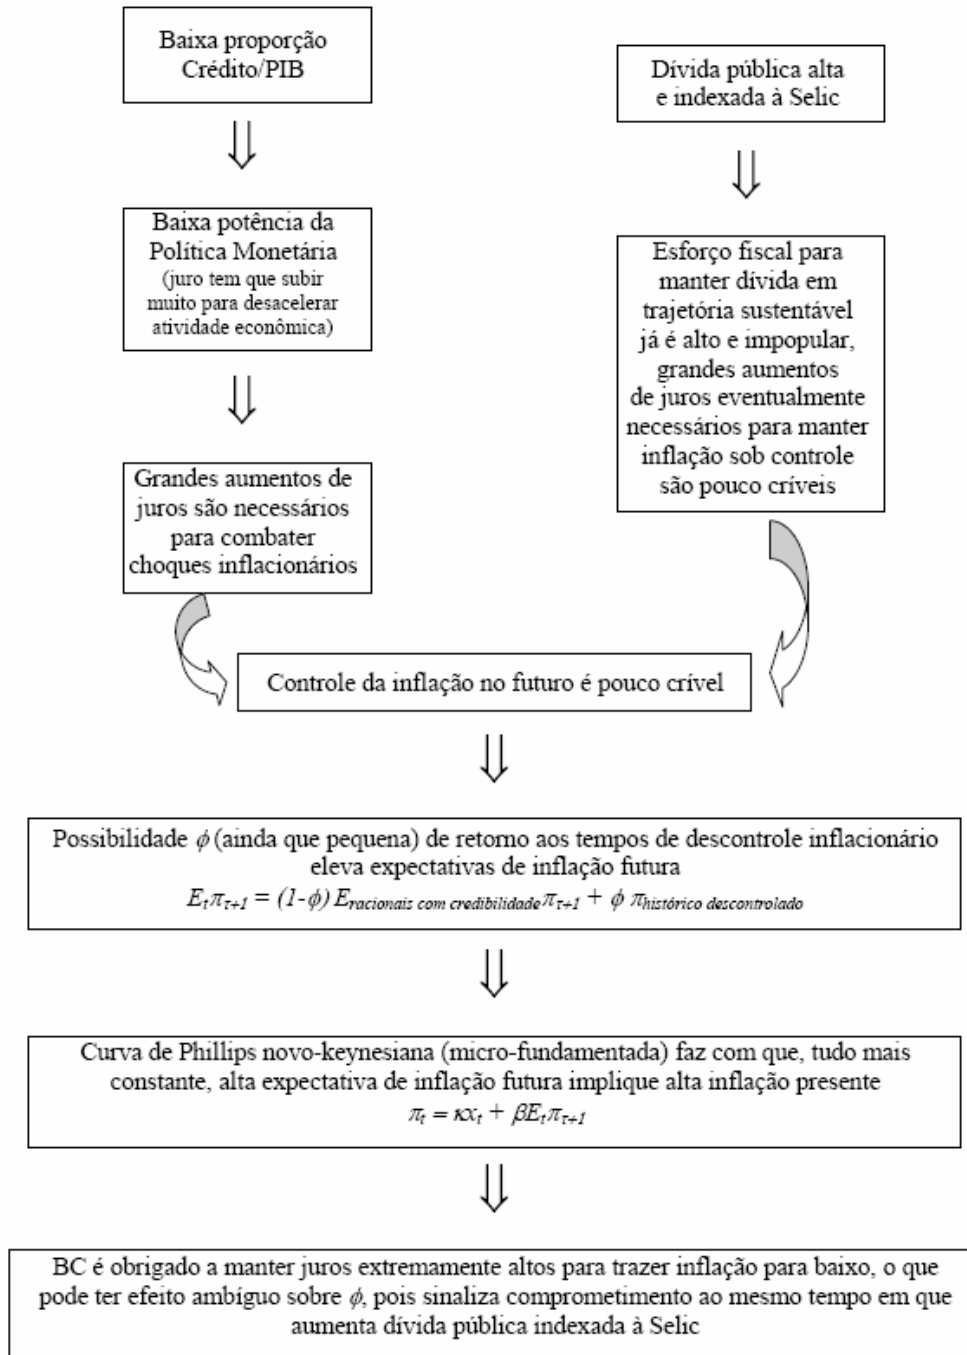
Baixa proporção Crédito/PIB

Dívida pública alta e indexada à Selic

Baixa potência da Política Monetária (juro tem que subir muito para desacelerar atividade econômica)

Esforço fiscal para manter dívida em trajetória sustentável já é alto e impopular, grandes aumentos de juros eventualmente necessários para manter inflação sob controle são pouco críveis

Grandes aumentos de juros são necessários para combater choques inflacionários

Controle da inflação no futuro é pouco crível

Possibilidade $\phi$ (ainda que pequena) de retorno aos tempos de descontrole inflacionário eleva expectativas de inflação futura

$E_t\pi_{\tau+1} = (1-\phi)\, E_{racionais\ com\ credibilidade}\pi_{\tau+1} + \phi\, \pi_{histórico\ descontrolado}$

Curva de Phillips novo-keynesiana (micro-fundamentada) faz com que, tudo mais constante, alta expectativa de inflação futura implique alta inflação presente

$\pi_t = \kappa x_t + \beta E_t \pi_{\tau+1}$

BC é obrigado a manter juros extremamente altos para trazer inflação para baixo, o que pode ter efeito ambíguo sobre $\phi$, pois sinaliza comprometimento ao mesmo tempo em que aumenta dívida pública indexada à Selic